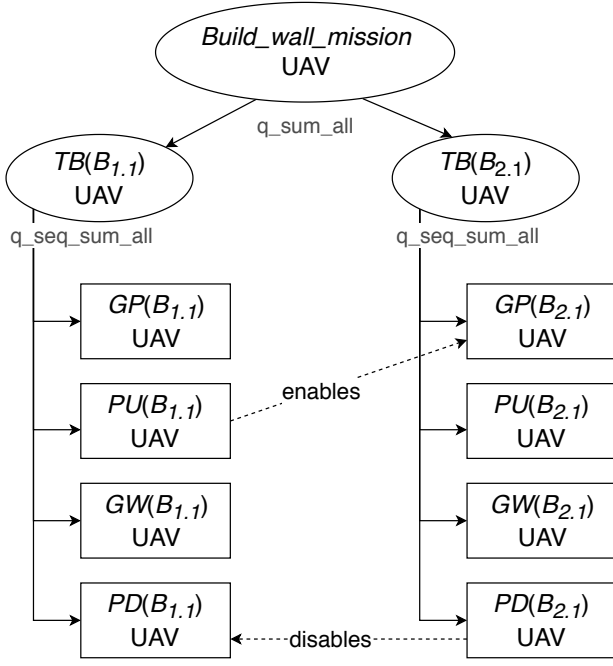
Build_wall_mission
UAV

q_sum_all

$TB(B_{1.1})$
UAV

$TB(B_{2.1})$
UAV

q_seq_sum_all

q_seq_sum_all

$GP(B_{1.1})$
UAV

$PU(B_{1.1})$
UAV

$GW(B_{1.1})$
UAV

$PD(B_{1.1})$
UAV

enables

$GP(B_{2.1})$
UAV

$PU(B_{2.1})$
UAV

$GW(B_{2.1})$
UAV

$PD(B_{2.1})$
UAV

disables